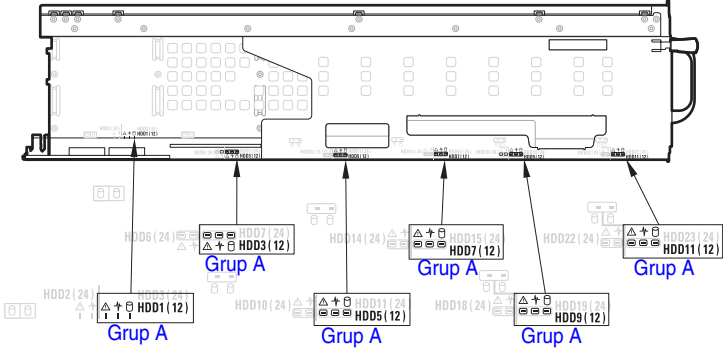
HDD1 (12)
HDD3 (12)
HDD5 (12)
HDD7 (12)
HDD9 (12)
HDD11 (12)

HDD6 (24)
HDD7 (24)
HDD3 (12)
Grup A

HDD14 (24)
HDD15 (24)
HDD7 (12)
Grup A

HDD22 (24)
HDD23 (24)
HDD11 (12)
Grup A

HDD2 (24)
HDD3 (24)
HDD1 (12)
Grup A

HDD10 (24)
HDD11 (24)
HDD5 (12)
Grup A

HDD18 (24)
HDD19 (24)
HDD9 (12)
Grup A